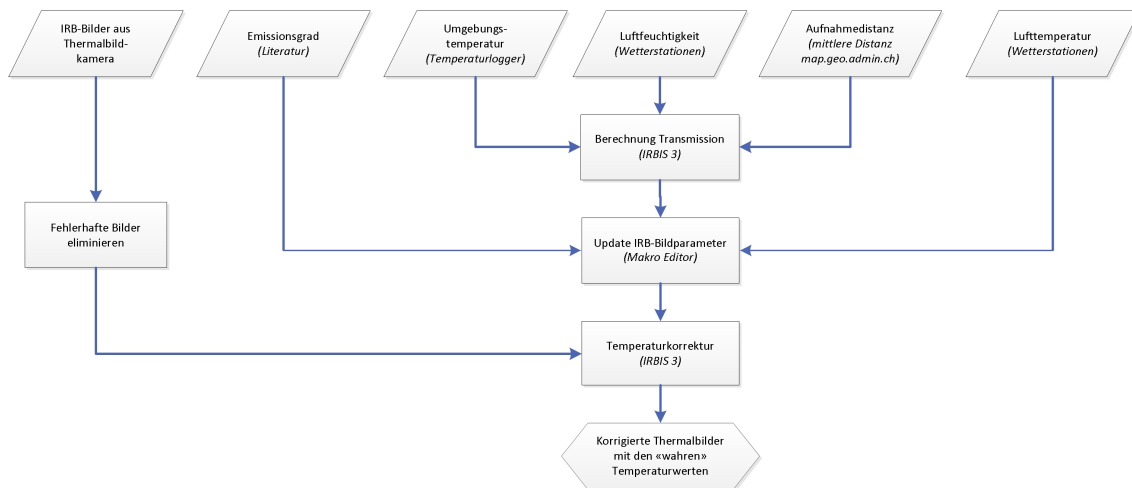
IRB-Bilder aus Thermalbildkamera

Emissionsgrad
*(Literatur)*

Umgebungstemperatur
*(Temperaturlogger)*

Luftfeuchtigkeit
*(Wetterstationen)*

Aufnahmedistanz
*(mittlere Distanz map.geo.admin.ch)*

Lufttemperatur
*(Wetterstationen)*

Berechnung Transmission
*(IRBIS 3)*

Fehlerhafte Bilder eliminieren

Update IRB-Bildparameter
*(Makro Editor)*

Temperaturkorrektur
*(IRBIS 3)*

Korrigierte Thermalbilder mit den «wahren» Temperaturwerten